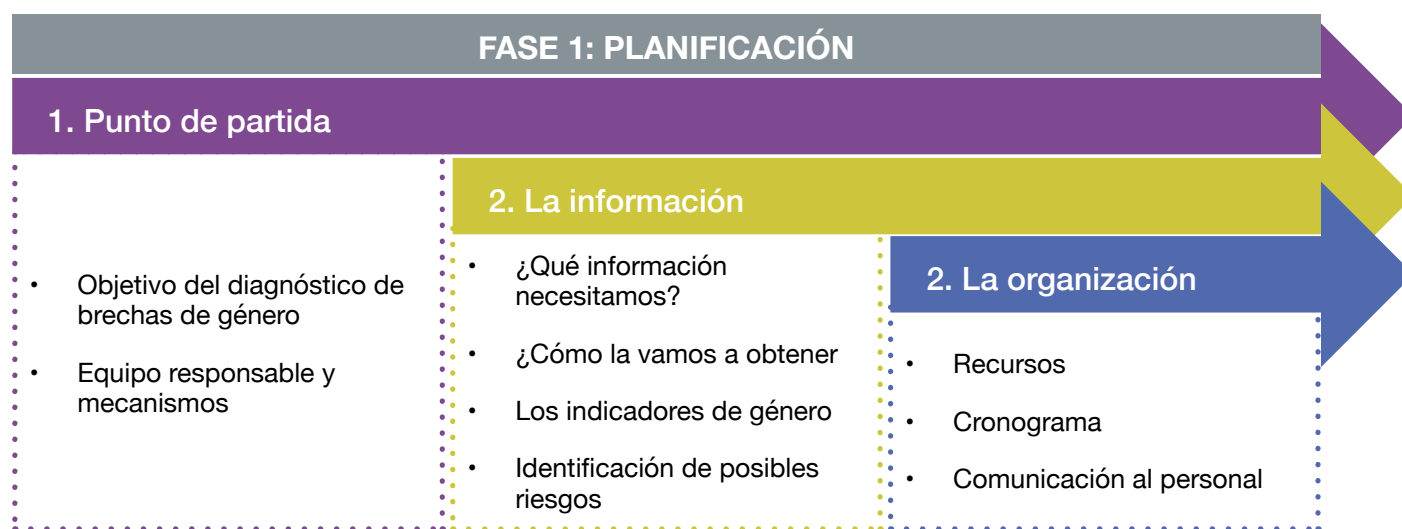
FASE 1: PLANIFICACIÓN

1. Punto de partida

- Objetivo del diagnóstico de brechas de género
- Equipo responsable y mecanismos

2. La información

- ¿Qué información necesitamos?
- ¿Cómo la vamos a obtener
- Los indicadores de género
- Identificación de posibles riesgos

2. La organización

- Recursos
- Cronograma
- Comunicación al personal